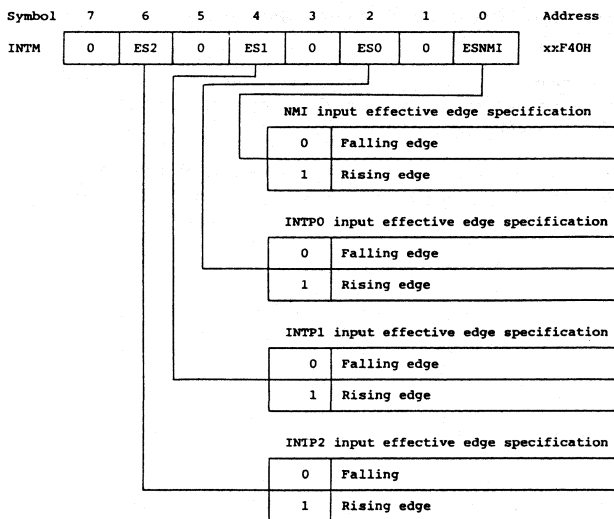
| Symbol | 7 | 6 | 5 | 4 | 3 | 2 | 1 | 0 | Address |
|---|---|---|---|---|---|---|---|---|---|
| INTM | 0 | ES2 | 0 | ES1 | 0 | ES0 | 0 | ESNMI | xxF40H |

NMI input effective edge specification

| | |
|---|---|
| 0 | Falling edge |
| 1 | Rising edge |

INTP0 input effective edge specification

| | |
|---|---|
| 0 | Falling edge |
| 1 | Rising edge |

INTP1 input effective edge specification

| | |
|---|---|
| 0 | Falling edge |
| 1 | Rising edge |

INTP2 input effective edge specification

| | |
|---|---|
| 0 | Falling |
| 1 | Rising edge |